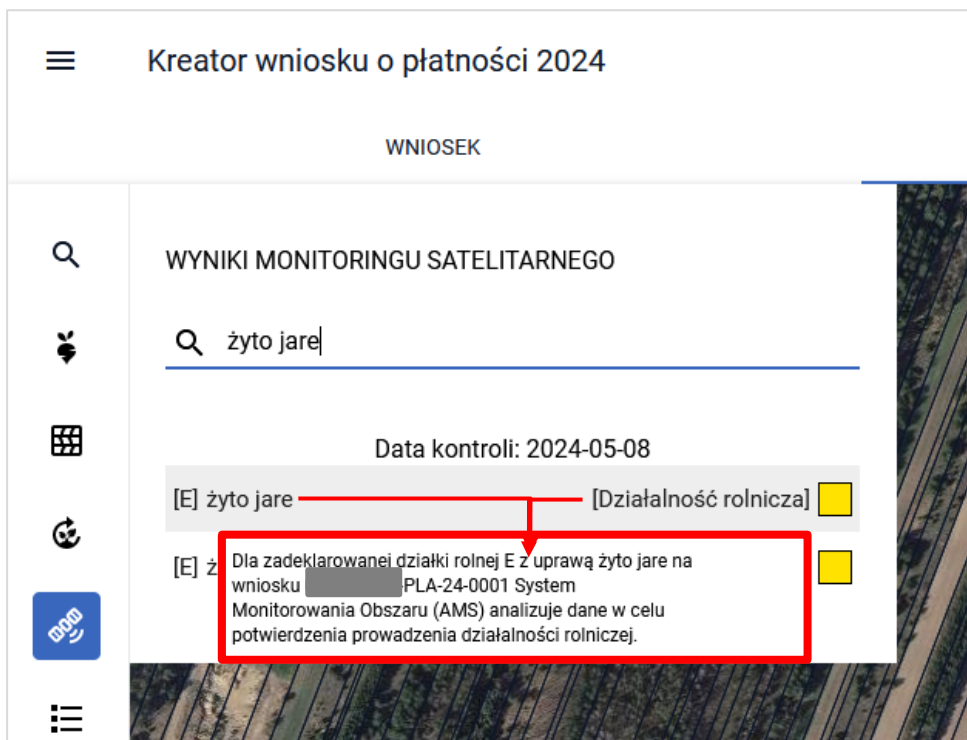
Kreator wniosku o płatności 2024

WNIOSEK

WYNIKI MONITORINGU SATELITARNEGO

żyto jare

Data kontroli: 2024-05-08

[E] żyto jare [Działalność rolnicza]

[E] ż

Dla zadeklarowanej działki rolnej E z uprawą żyto jare na wniosku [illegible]-PLA-24-0001 System Monitorowania Obszaru (AMS) analizuje dane w celu potwierdzenia prowadzenia działalności rolniczej.